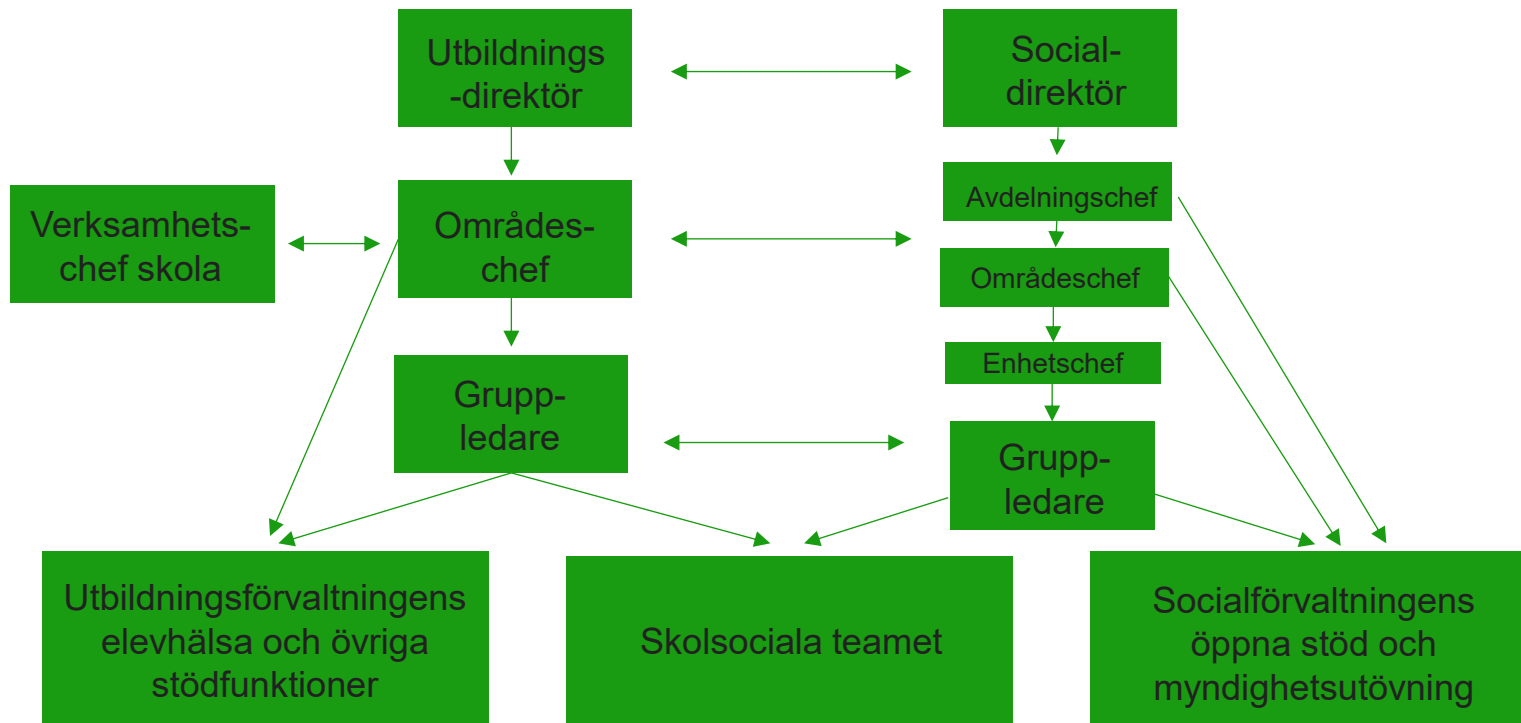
Utbildnings-direktör

Social-direktör

Avdelningschef

Verksamhets-chef skola

Områdes-chef

Områdeschef

Enhetschef

Grupp-ledare

Grupp-ledare

Utbildningsförvaltningens elevhälsa och övriga stödfunktioner

Skolsociala teamet

Socialförvaltningens öppna stöd och myndighetsutövning